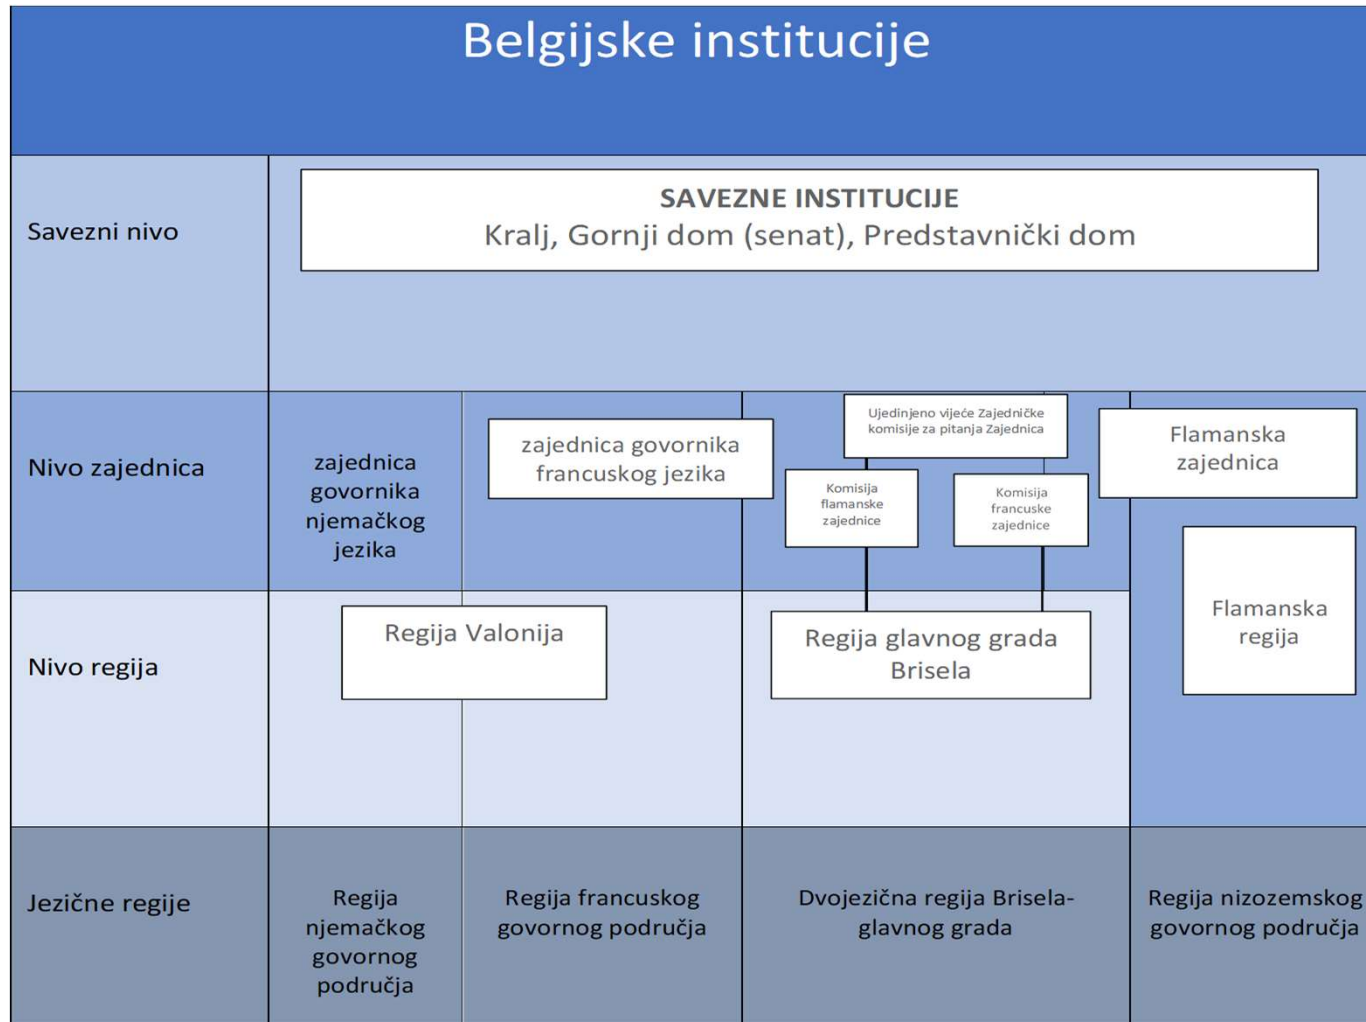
Belgijske institucije

Savezni nivo

SAVEZNE INSTITUCIJE
Kralj, Gornji dom (senat), Predstavnički dom

Nivo zajednica

zajednica govornika njemačkog jezika

zajednica govornika francuskog jezika

Ujedinjeno vijeće Zajedničke komisije za pitanja Zajednica

Komisija flamanske zajednice

Komisija francuske zajednice

Flamanska zajednica

Nivo regija

Regija Valonija

Regija glavnog grada Brisela

Flamanska regija

Jezične regije

Regija njemačkog govornog područja

Regija francuskog govornog područja

Dvojezična regija Brisela-glavnog grada

Regija nizozemskog govornog područja